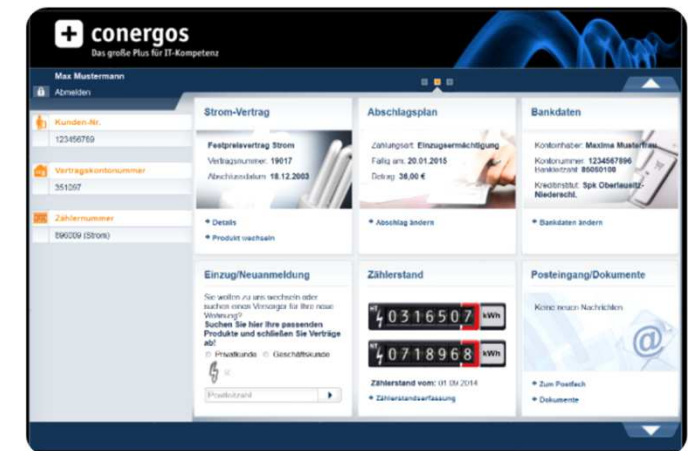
conergos
Das große Plus für IT-Kompetenz

Max Mustermann
Abmelden

Kunden-Nr.
123456789

Vertragskontonummer
351097

Zählernummer
890009 (Strom)

Strom-Vertrag
Festpreisvertrag Strom
Vertragsnummer: 19017
Abschlussdatum: 18.12.2003
Details
Produkt wechseln

Abschlagsplan
Zahlungsart: Einzugsermächtigung
Fällig am: 20.01.2015
Betrag: 38,00 €
Abschlag ändern

Bankdaten
Kontoinhaber: Maxima Mustermann
Kontonummer: 1234567896
Bankleitzahl: 85050100
Kreditinstitut: Spk Oberlausitz-Niederschl.
Bankdaten ändern

Einzug/Neuanmeldung
Sie wollen zu uns wechseln oder suchen einen Versorger für Ihre neue Wohnung?
Suchen Sie hier Ihre passenden Produkte und schließen Sie Verträge ab!
Privatkunde Geschäftskunde
Postleitzahl

Zählerstand
0316507 kWh
0718968 kWh
Zählerstand vom: 01.09.2014
Zählerstandserfassung

Posteingang/Dokumente
Keine neuen Nachrichten
Zum Postfach
Dokumente